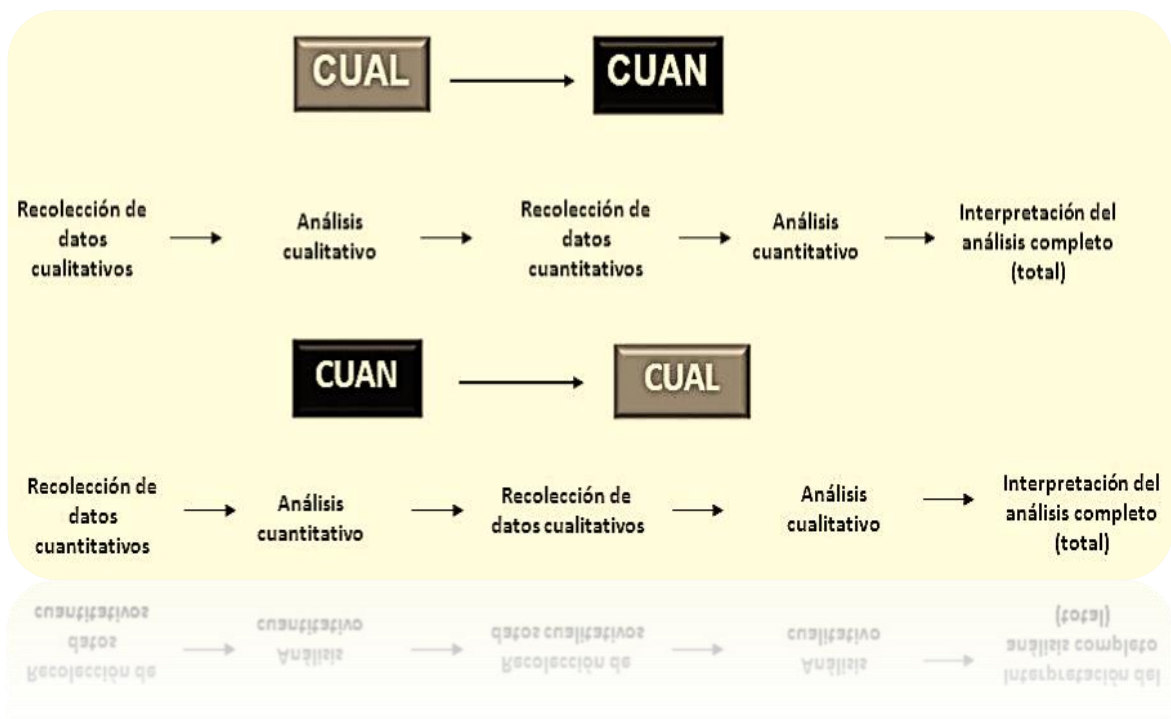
CUAL → CUAN

Recolección de datos cualitativos → Análisis cualitativo → Recolección de datos cuantitativos → Análisis cuantitativo → Interpretación del análisis completo (total)

CUAN → CUAL

Recolección de datos cuantitativos → Análisis cuantitativo → Recolección de datos cualitativos → Análisis cualitativo → Interpretación del análisis completo (total)